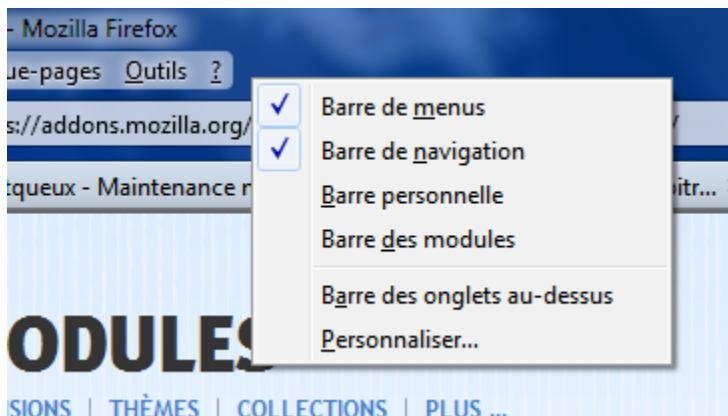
- Mozilla Firefox

ue-pages Outils ?

s://addons.mozilla.org/

tqueux - Maintenance r

itr...

✓ Barre de menus
✓ Barre de navigation
Barre personnelle
Barre des modules
Barre des onglets au-dessus
Personnaliser...

ODULES

SIONS | THÈMES | COLLECTIONS | PLUS ...